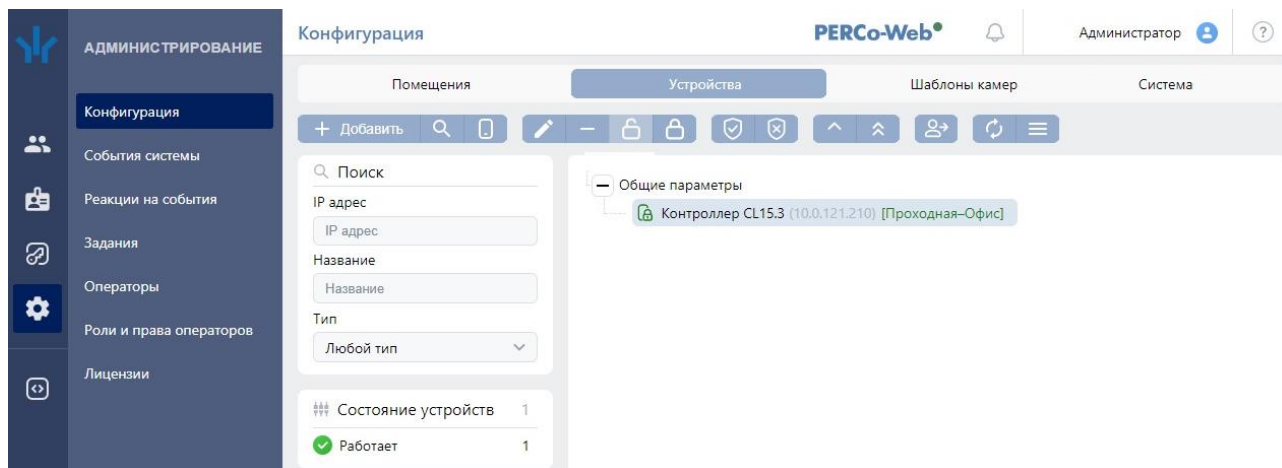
АДМИНИСТРИРОВАНИЕ

Конфигурация
События системы
Реакции на события
Задания
Операторы
Роли и права операторов
Лицензии

Конфигурация

PERCo-Web

Администратор

?

Помещения | Устройства | Шаблоны камер | Система

+ Добавить

Поиск
IP адрес
IP адрес
Название
Название
Тип
Любой тип

Состояние устройств 1
Работает 1

Общие параметры
Контроллер CL15.3 (10.0.121.210) [Проходная–Офис]